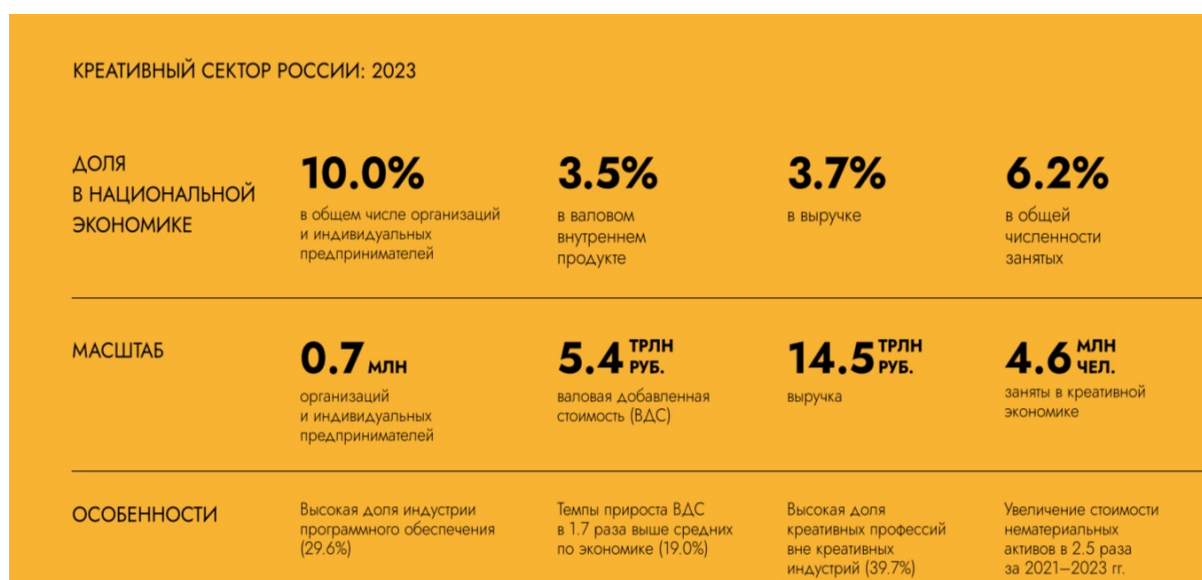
КРЕАТИВНЫЙ СЕКТОР РОССИИ: 2023

ДОЛЯ В НАЦИОНАЛЬНОЙ ЭКОНОМИКЕ

10.0%
в общем числе организаций и индивидуальных предпринимателей

3.5%
в валовом внутреннем продукте

3.7%
в выручке

6.2%
в общей численности занятых

МАСШТАБ

0.7 МЛН
организаций и индивидуальных предпринимателей

5.4 ТРЛН РУБ.
валовая добавленная стоимость (ВДС)

14.5 ТРЛН РУБ.
выручка

4.6 МЛН ЧЕЛ.
заняты в креативной экономике

ОСОБЕННОСТИ

Высокая доля индустрии программного обеспечения (29.6%)

Темпы прироста ВДС в 1.7 раза выше средних по экономике (19.0%)

Высокая доля креативных профессий вне креативных индустрий (39.7%)

Увеличение стоимости нематериальных активов в 2.5 раза за 2021–2023 гг.